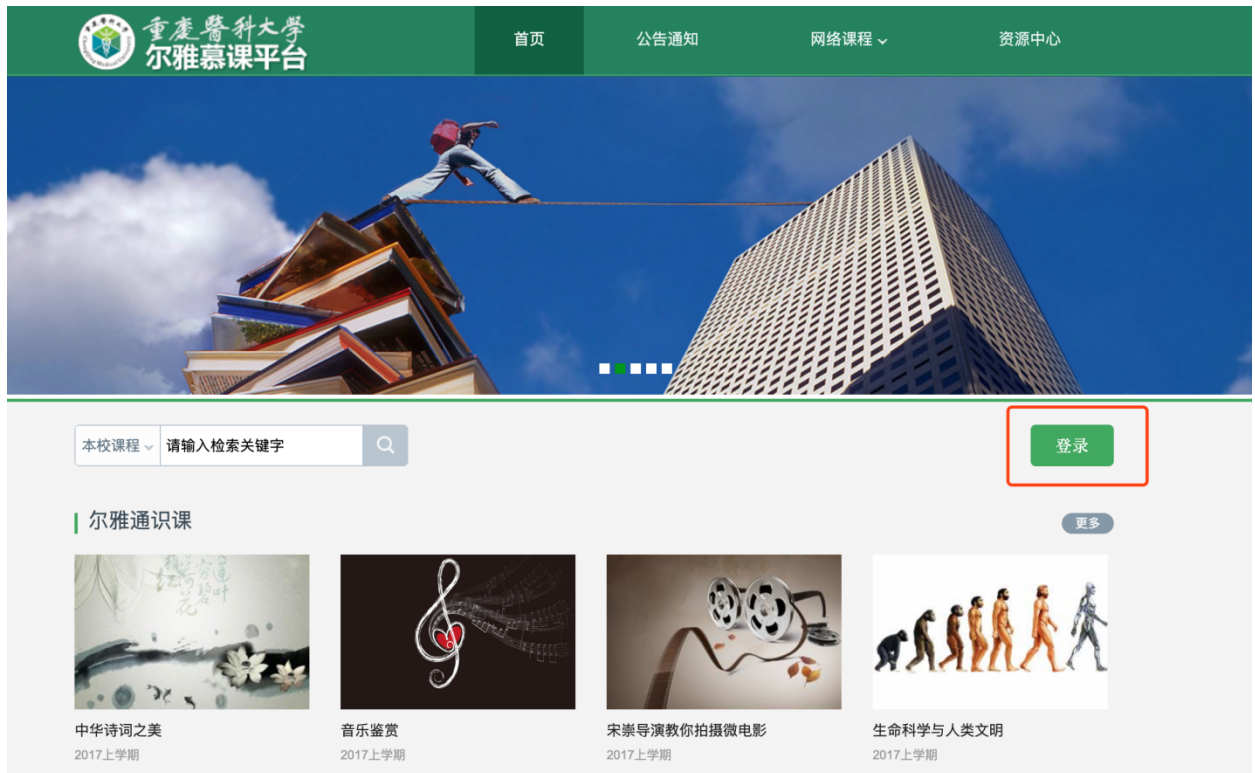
重慶醫科大學
尔雅慕课平台

首页
公告通知
网络课程
资源中心

本校课程
请输入检索关键字

登录

尔雅通识课
更多

中华诗词之美
2017上学期

音乐鉴赏
2017上学期

宋崇导演教你拍摄微电影
2017上学期

生命科学与人类文明
2017上学期